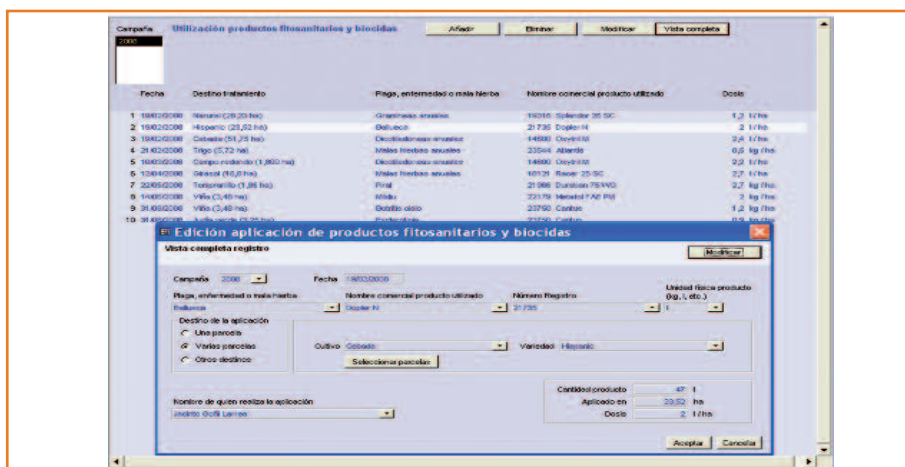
Campaña
2006

Utilización productos fitosanitarios y biocidas

Añadir
Eliminar
Modificar
Vista completa

| | Fecha | Destino tratamiento | Plaga, enfermedad o mala hierba | Nombre comercial producto utilizado | Dosis |
|---|---|---|---|---|---|
| 1 | 18/02/2006 | Naranjo (20,23 ha) | Gramíneas anuales | 15016 Splendor 25 SC | 1,2 l/ha |
| 2 | 19/02/2006 | Hispanic (23,52 ha) | Ballueca | 21735 Dopler N | 2 l/ha |
| 3 | 19/02/2006 | Cebada (51,73 ha) | Dicotiledóneas anuales | 14880 Oxytril M | 2,4 l/ha |
| 4 | 21/02/2006 | Trigo (3,72 ha) | Malas hierbas anuales | 23544 Atlantis | 0,5 kg/ha |
| 5 | 10/03/2006 | Campo redondo (1,860 ha) | Dicotiledóneas anuales | 14880 Oxytril M | 2,2 l/ha |
| 6 | 12/04/2006 | Girasol (16,8 ha) | Malas hierbas anuales | 10121 Racer 25 SC | 2,7 l/ha |
| 7 | 22/05/2006 | Tempranillo (1,86 ha) | Piral | 21066 Durotion 75 WG | 2,7 kg/ha |
| 8 | 14/05/2006 | Viña (3,48 ha) | Mildiu | 22178 Mextrel FAB PM | 2 kg/ha |
| 9 | 31/05/2006 | Viña (3,48 ha) | Oidio | 23750 Cantus | 1,2 kg/ha |
| 10 | 31/05/2006 | Judía verde (3,25 ha) | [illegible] | 23750 Cantus | 0,5 kg/ha |

Edición aplicación de productos fitosanitarios y biocidas

Vista completa registro

Modificar

Campaña 2006
Fecha 19/02/2006

Plaga, enfermedad o mala hierba
Ballueca

Nombre comercial producto utilizado
Dopler N

Número Registro
21735

Unidad física producto (kg, l, etc.)
l

Destino de la aplicación
Una parcela
Varias parcelas
Otros destinos

Cultivo Cebada
Variedad Hispanic
Seleccionar parcelas

Nombre de quien realiza la aplicación
Jacinto Goñi Larrea

Cantidad producto 47 l
Aplicado en 23,52 ha
Dosis 2 l/ha

Aceptar
Cancelar